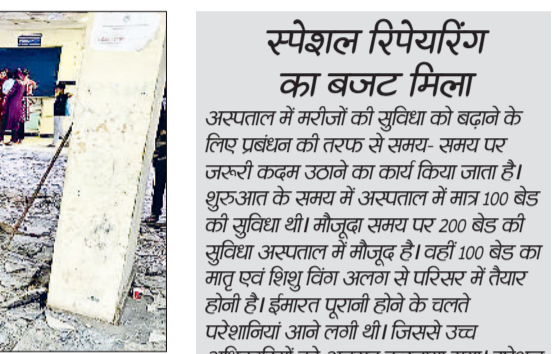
स्पेशल रिपेयरिंग का बजट मिला

अस्पताल में मरीजों की सुविधा को बढ़ाने के लिए प्रबंधन की तरफ से समय- समय पर जरूरी कदम उठाने का कार्य किया जाता है। शुरुआत के समय में अस्पताल में मात्र 100 बेड की सुविधा थी। मौजूदा समय पर 200 बेड की सुविधा अस्पताल में मौजूद है। वहीं 100 बेड का मातृ एवं शिशु विंग अलग से परिसर में तैयार होनी है। इमारत पुरानी होने के चलते परेशानियां आने लगी थी। जिससे उच्च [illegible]